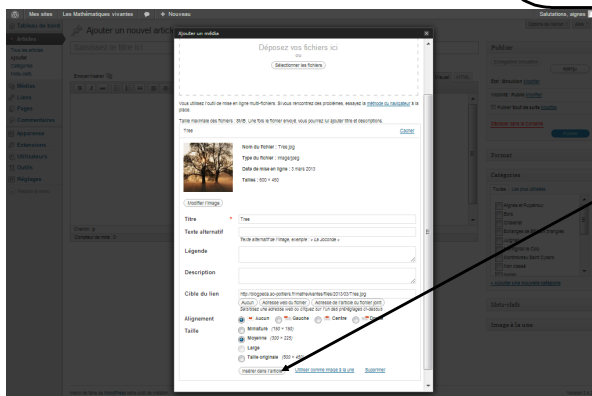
Mes sites Les Mathématiques vivantes + Nouveau

Salutations, aigrea

Tableau de bord

Articles

Tous les articles
Ajouter
Catégories
Mots-clefs

Médias

Liens

Pages

Commentaires

Apparence

Extensions

Utilisateurs

Outils

Réglages

Réduire le menu

Ajouter un nouvel article

Saisissez le titre ici

Envoi/Insertion

Visuel HTML

Chemin : p

Nombre de mots : 0

Ajouter un média

Déposez vos fichiers ici
ou
Sélectionner les fichiers

Vous utilisez l'outil de mise en ligne multi-fichiers. Si vous rencontrez des problèmes, essayez la méthode du navigateur à la place.

Taille maximale des fichiers : 8MB. Une fois le fichier envoyé, vous pourrez lui ajouter titre et descriptions.

Tree

Cacher

Nom du fichier : Tree.jpg
Type du fichier : image/jpeg
Date de mise en ligne : 3 mars 2013
Taille : 600 × 450

Modifier l'image

Titre *
Tree

Texte alternatif
Texte alternatif de l'image, exemple : « La Joconde »

Légende

Description

Cible du lien
http://blogpeda.ac-poitiers.fr/mathsvivantes/files/2013/03/Tree.jpg
Aucun Adresse web du fichier Adresse de l'article du fichier joint
Saisissez une adresse web ou cliquez sur l'un des préréglages ci-dessus.

Alignement
Aucun Gauche Centre Droite

Taille
Miniature (150 × 150)
Moyenne (300 × 225)
Large
Taille originale (600 × 450)

Insérer dans l'article Utiliser comme image à la une Supprimer

Publier

Enregistrer le brouillon Aperçu

État : Brouillon Modifier
Visibilité : Public Modifier
Publier tout de suite Modifier

Déplacer dans la Corbeille Publier

Format

Catégories

Toutes Les plus utilisées

+ Ajouter une nouvelle catégorie

Mots-clefs

Image à la une

Merci de faire de WordPress votre outil de création.

Version 3.5